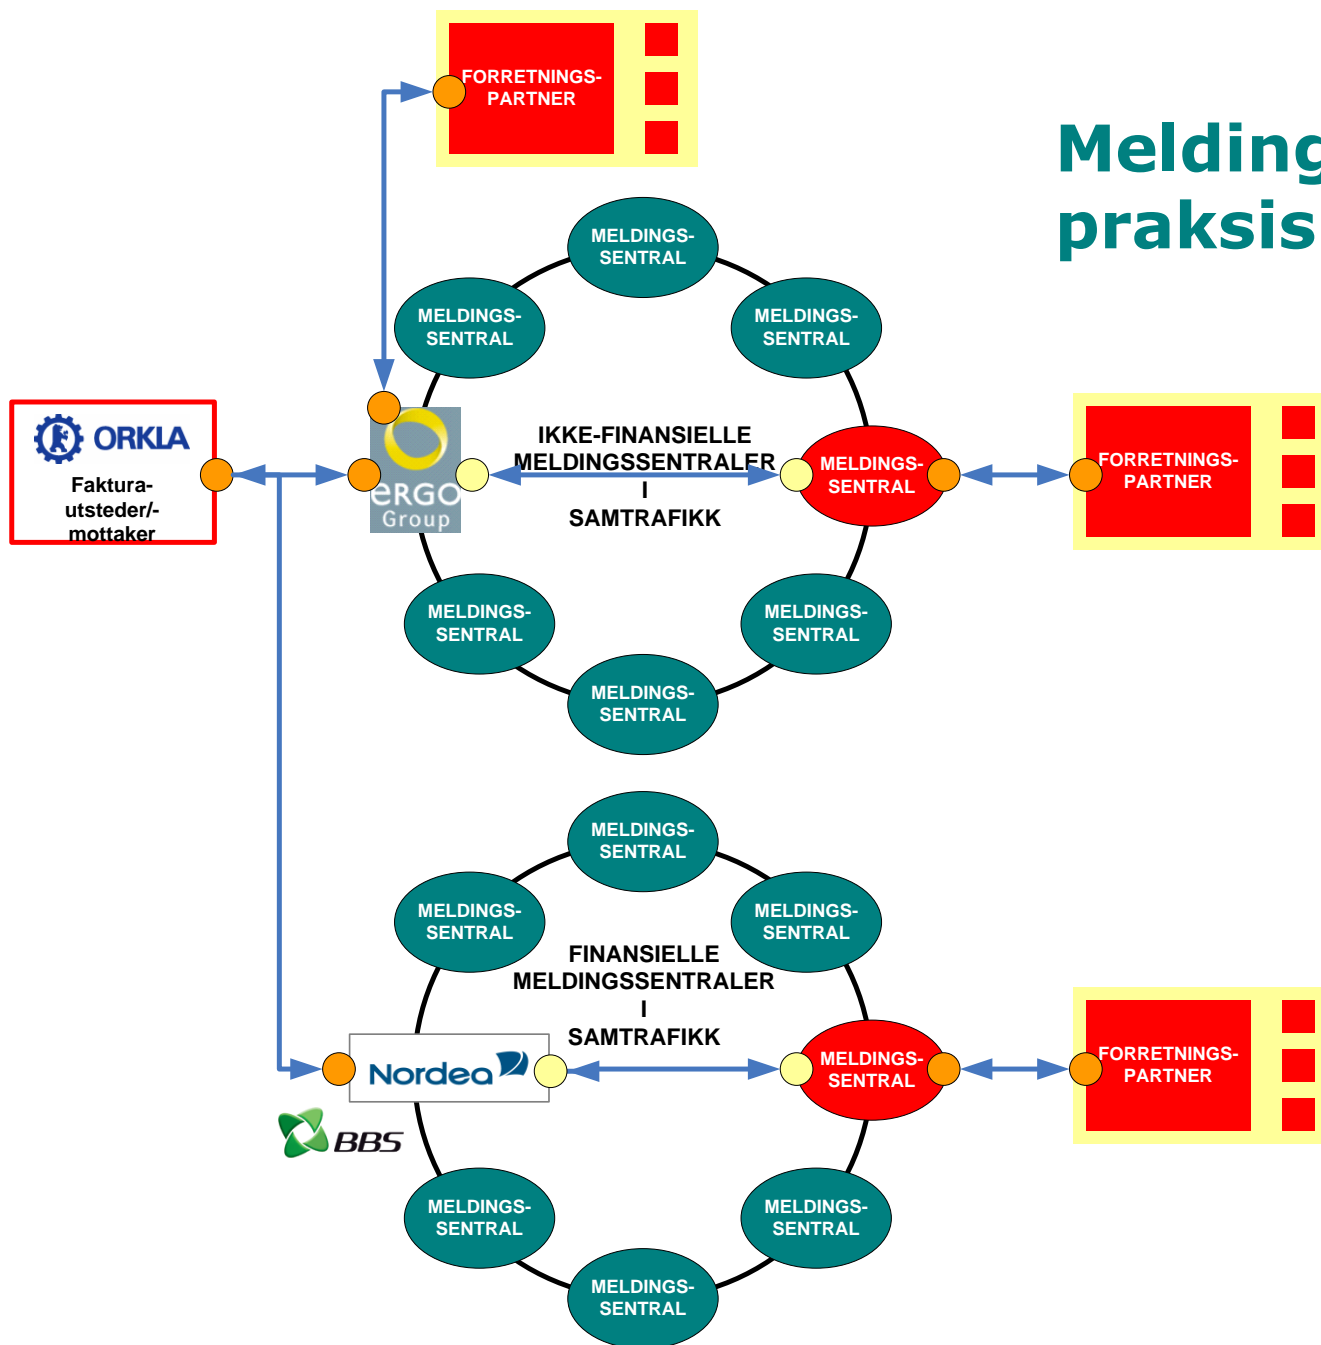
FORRETNINGS-PARTNER

Melding
praksis

MELDINGS-SENTRAL

MELDINGS-SENTRAL

MELDINGS-SENTRAL

ORKLA
Faktura-utsteder/-mottaker

eRGO Group

IKKE-FINANSIELLE MELDINGSSENTRALER I SAMTRAFIKK

MELDINGS-SENTRAL

FORRETNINGS-PARTNER

MELDINGS-SENTRAL

MELDINGS-SENTRAL

MELDINGS-SENTRAL

MELDINGS-SENTRAL

MELDINGS-SENTRAL

MELDINGS-SENTRAL

FINANSIELLE MELDINGSSENTRALER I SAMTRAFIKK

Nordea

MELDINGS-SENTRAL

FORRETNINGS-PARTNER

BBS

MELDINGS-SENTRAL

MELDINGS-SENTRAL

MELDINGS-SENTRAL